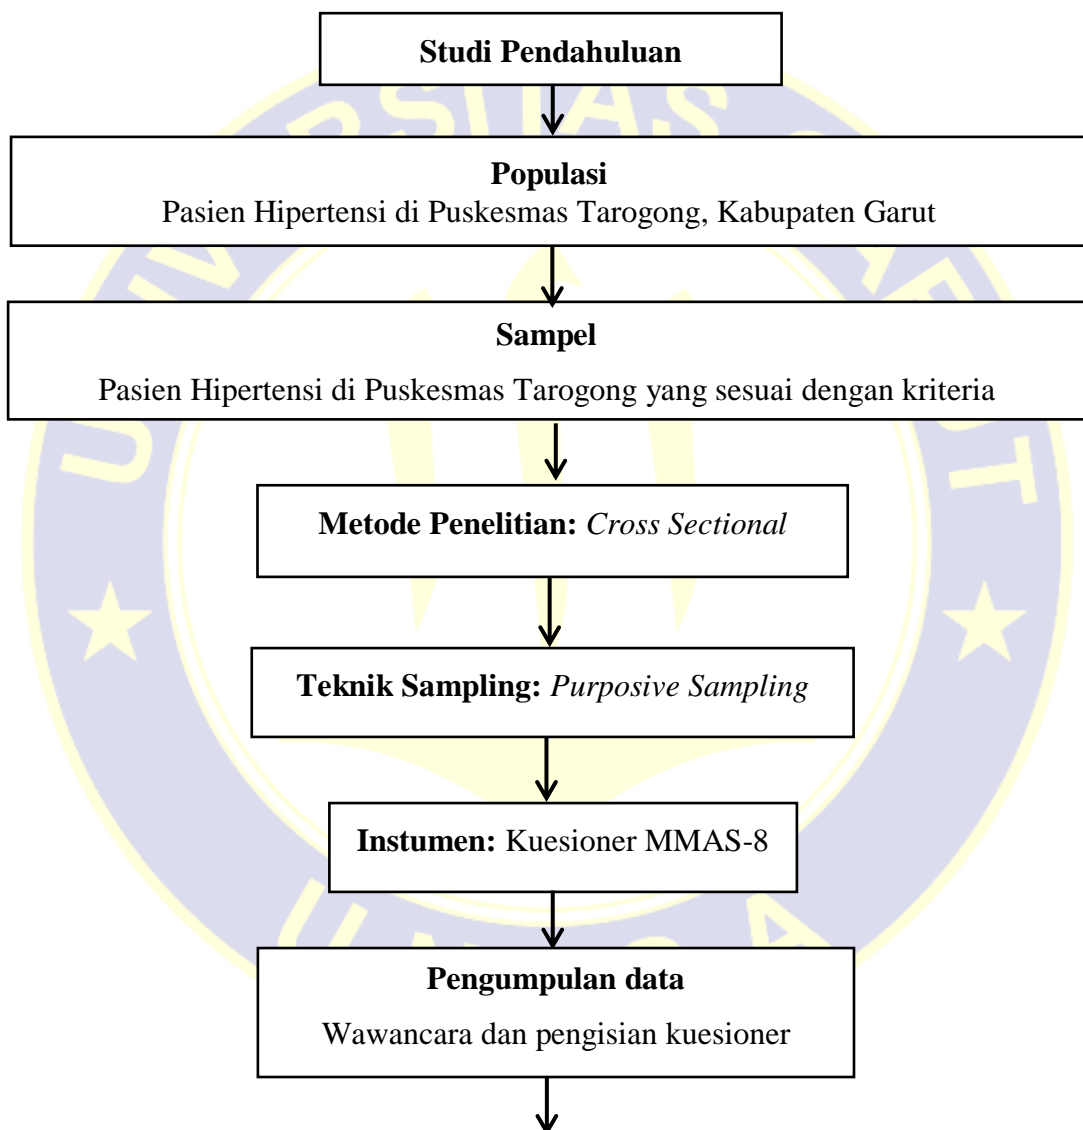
Studi Pendahuluan

Populasi
Pasien Hipertensi di Puskesmas Tarogong, Kabupaten Garut

Sampel
Pasien Hipertensi di Puskesmas Tarogong yang sesuai dengan kriteria

Metode Penelitian: *Cross Sectional*

Teknik Sampling: *Purposive Sampling*

Instumen: Kuesioner MMAS-8

Pengumpulan data
Wawancara dan pengisian kuesioner